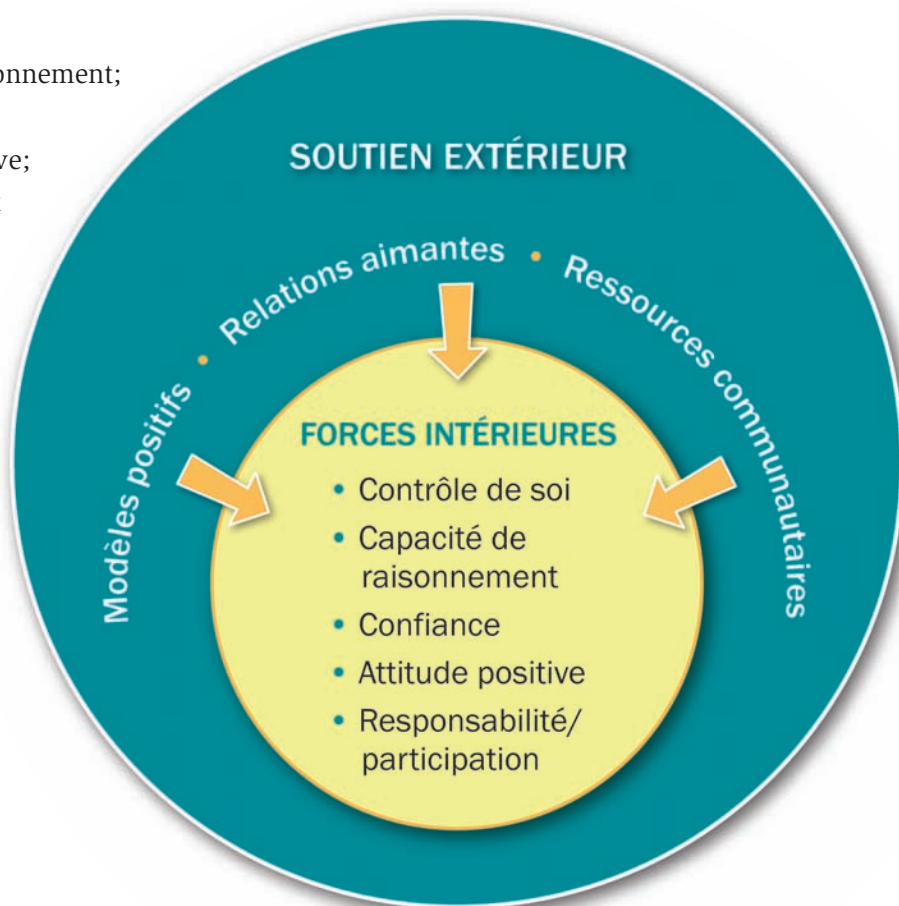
onnement;

ve;

SOUTIEN EXTÉRIEUR

Modèles positifs • Relations aimantes • Ressources communautaires

FORCES INTÉRIEURES

- Contrôle de soi
- Capacité de raisonnement
- Confiance
- Attitude positive
- Responsabilité/ participation